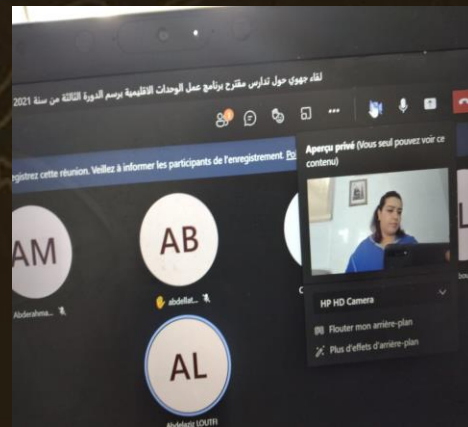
لقاء جهوي حول تدارس مقترح برنامج عمل الوحدات الاقليمية برسم الدورة الثالثة من سنة 2021

egistrez cette réunion. Veillez à informer les participants de l'enregistrement. Po

Aperçu privé (Vous seul pouvez voir ce contenu)

AM
Abderahma...

AB
abdellat...

AL
Abdelaziz LOUTFI

HP HD Camera

Flouter mon arrière-plan

Plus d'effets d'arrière-plan